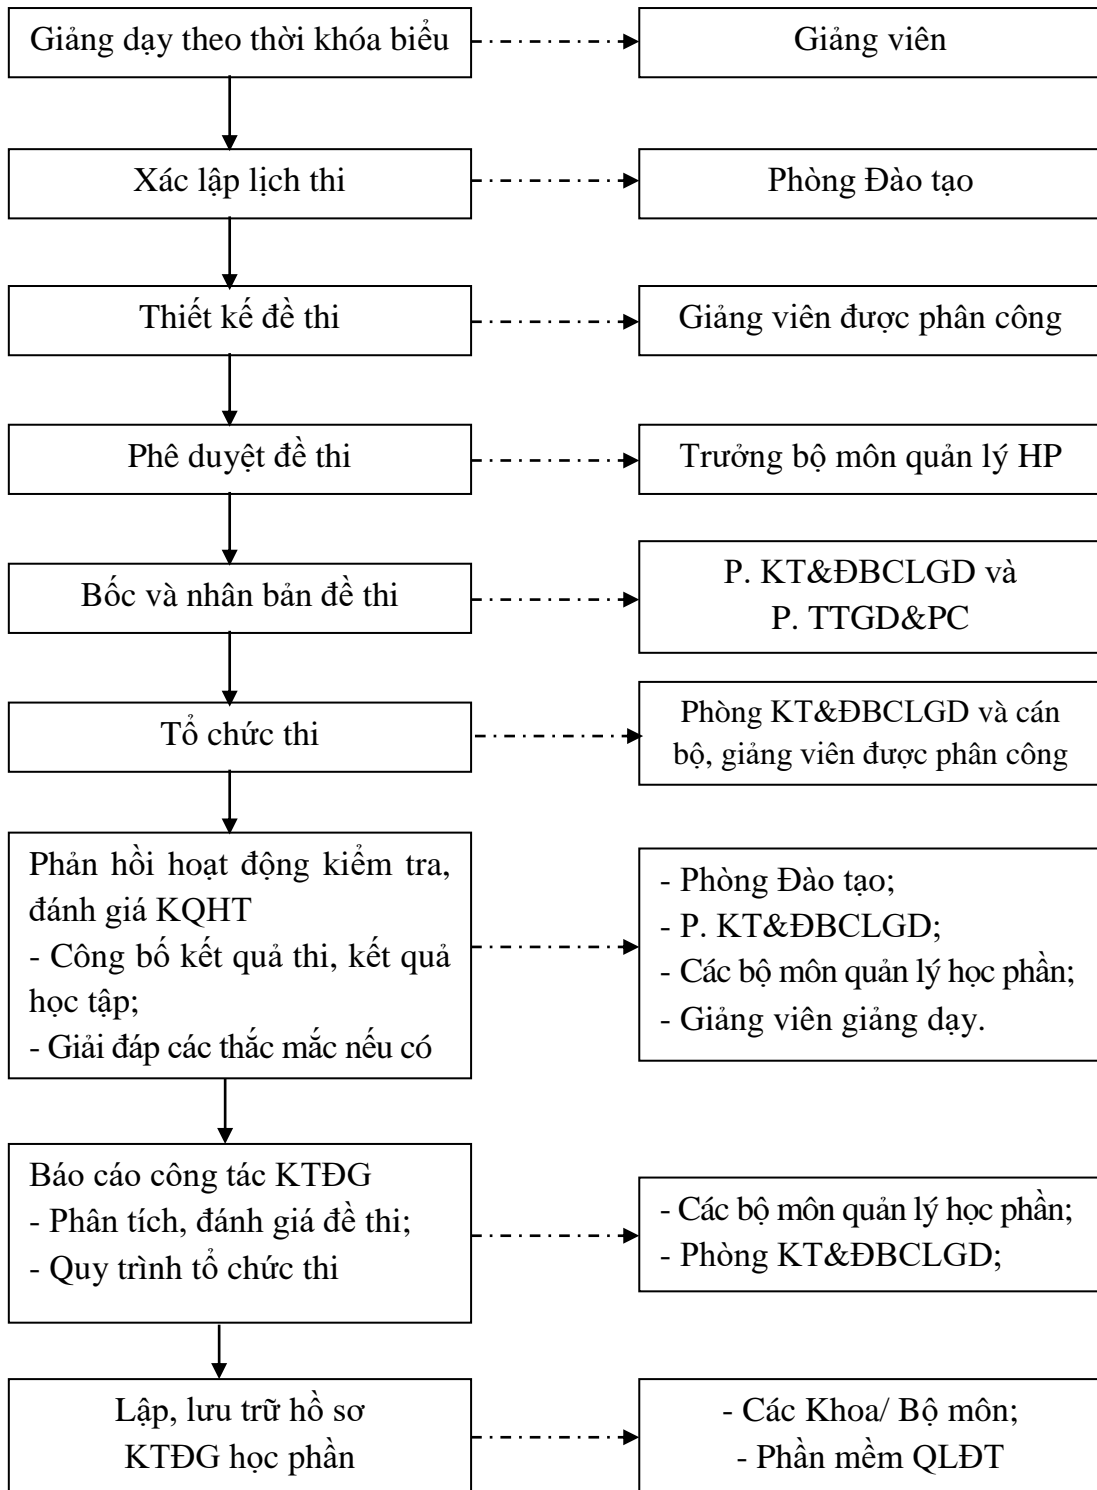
Giảng dạy theo thời khóa biểu

Giảng viên

Xác lập lịch thi

Phòng Đào tạo

Thiết kế đề thi

Giảng viên được phân công

Phê duyệt đề thi

Trưởng bộ môn quản lý HP

Bốc và nhân bản đề thi

P. KT&ĐBCLGD và P. TTGD&PC

Tổ chức thi

Phòng KT&ĐBCLGD và cán bộ, giảng viên được phân công

Phản hồi hoạt động kiểm tra, đánh giá KQHT
- Công bố kết quả thi, kết quả học tập;
- Giải đáp các thắc mắc nếu có

- Phòng Đào tạo;
- P. KT&ĐBCLGD;
- Các bộ môn quản lý học phần;
- Giảng viên giảng dạy.

Báo cáo công tác KTĐG
- Phân tích, đánh giá đề thi;
- Quy trình tổ chức thi

- Các bộ môn quản lý học phần;
- Phòng KT&ĐBCLGD;

Lập, lưu trữ hồ sơ KTĐG học phần

- Các Khoa/ Bộ môn;
- Phần mềm QLĐT